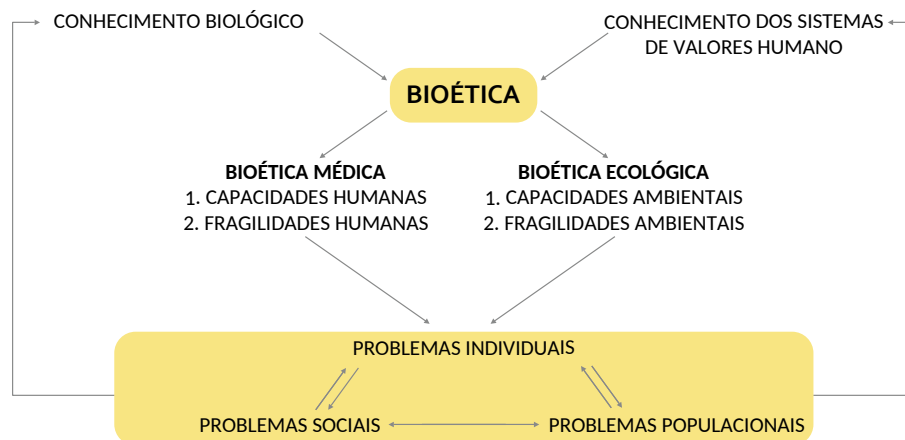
CONHECIMENTO BIOLÓGICO

CONHECIMENTO DOS SISTEMAS DE VALORES HUMANO

BIOÉTICA

BIOÉTICA MÉDICA
1. CAPACIDADES HUMANAS
2. FRAGILIDADES HUMANAS

BIOÉTICA ECOLÓGICA
1. CAPACIDADES AMBIENTAIS
2. FRAGILIDADES AMBIENTAIS

PROBLEMAS INDIVIDUAIS

PROBLEMAS SOCIAIS

PROBLEMAS POPULACIONAIS